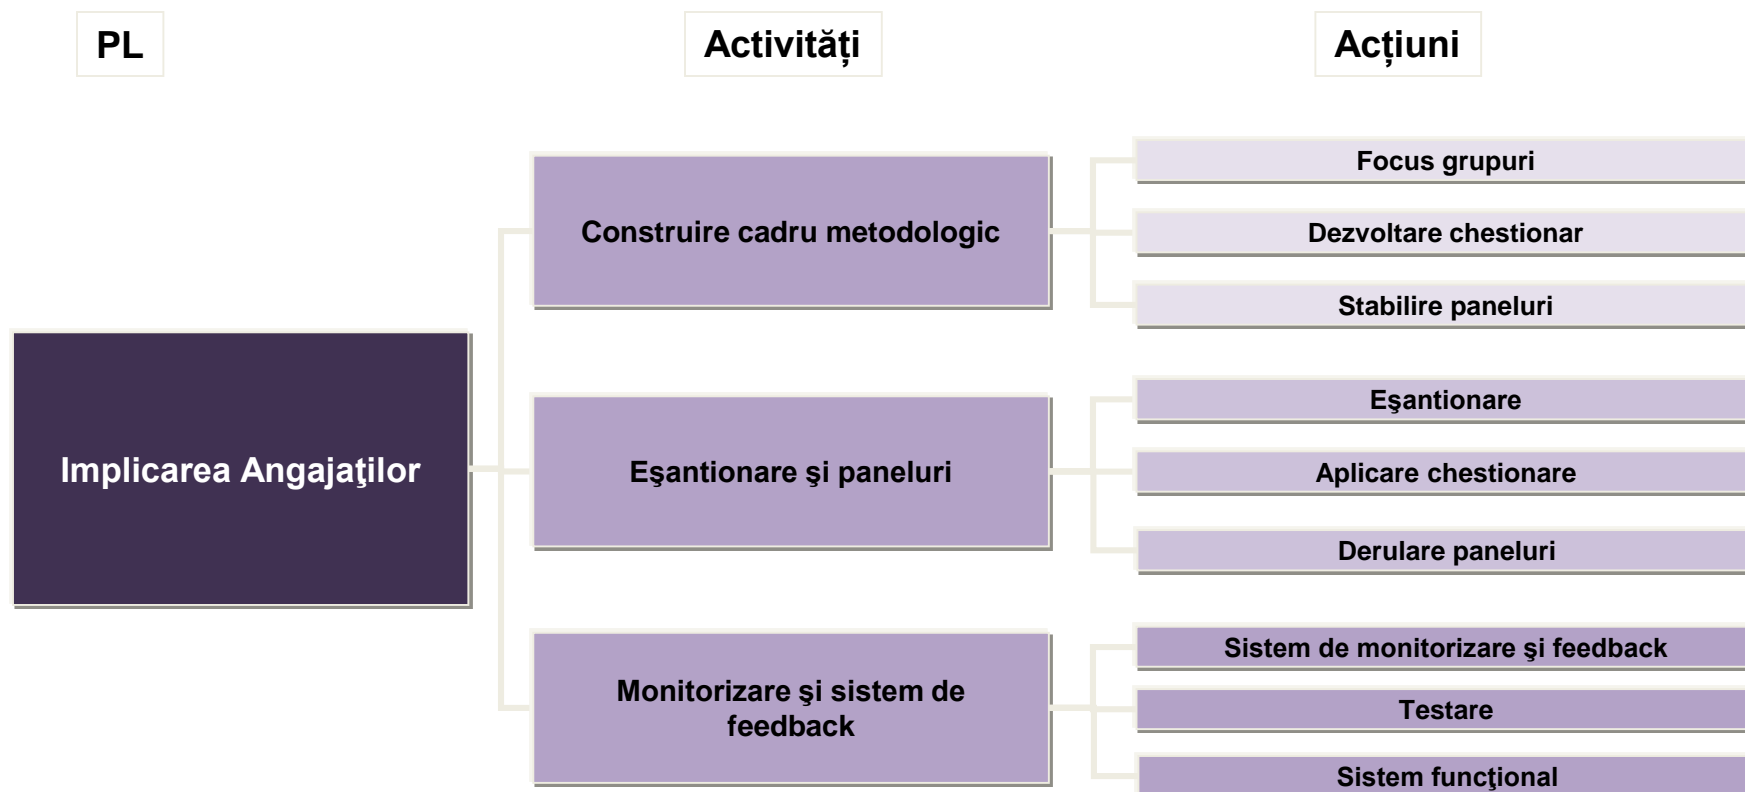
PL

Activități

Acțiuni

Implicarea Angajaţilor

Construire cadru metodologic

Focus grupuri

Dezvoltare chestionar

Stabilire paneluri

Eşantionare şi paneluri

Eşantionare

Aplicare chestionare

Derulare paneluri

Monitorizare şi sistem de feedback

Sistem de monitorizare şi feedback

Testare

Sistem funcţional